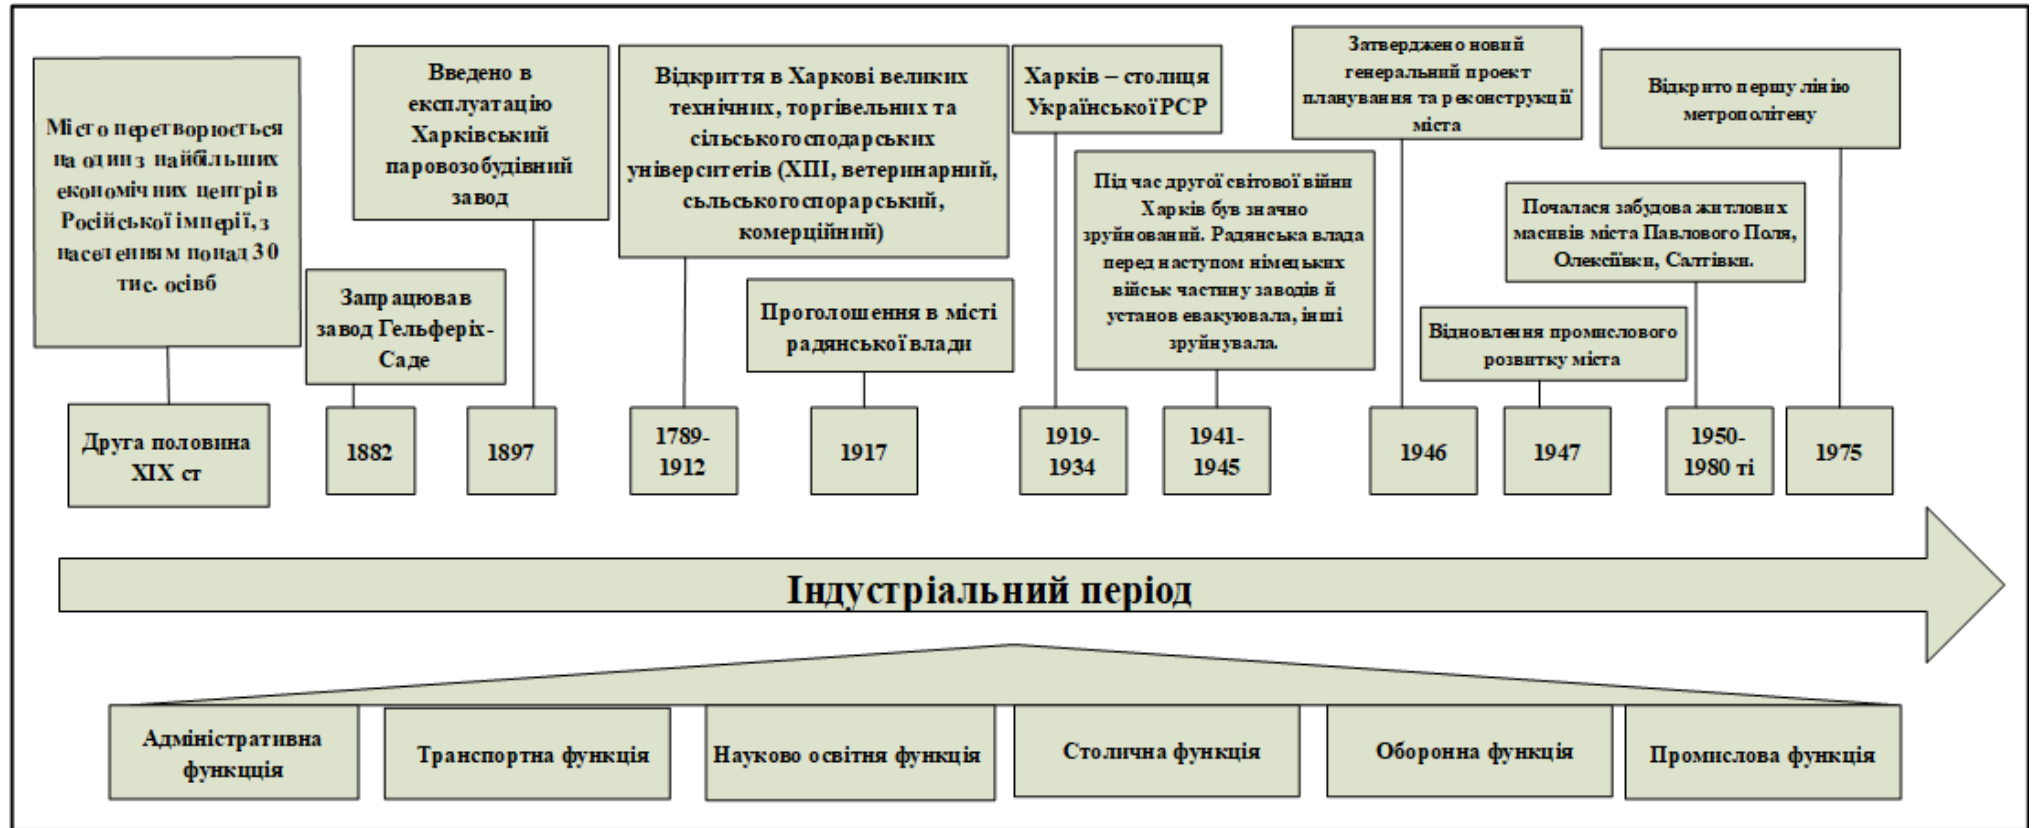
Місто перетворюється на один з найбільших економічних центрів Російської імперії, з населенням понад 30 тис. осіб

Друга половина XIX ст

Запрацював завод Гельферіх-Саде

1882

Введено в експлуатацію Харківський паровозобудівний завод

1897

Відкриття в Харкові великих технічних, торгівельних та сільськогосподарських університетів (ХПІ, ветеринарний, сільськогоспорарський, комерційний)

1789-1912

Проголошення в місті радянської влади

1917

Харків – столиця Української РСР

1919-1934

Під час другої світової війни Харків був значно зруйнований. Радянська влада перед наступом німецьких військ частину заводів й установ евакувала, інші зруйнувала.

1941-1945

Затверджено новий генеральний проект планування та реконструкції міста

1946

Відновлення промислового розвитку міста

1947

Почалася забудова житлових масивів міста Павлового Поля, Олексіївки, Салтівки.

1950-1980 ті

Відкрито першу лінію метрополітену

1975

Індустріальний період

Адміністративна функція

Транспортна функція

Науково освітня функція

Столична функція

Оборонна функція

Промислова функція